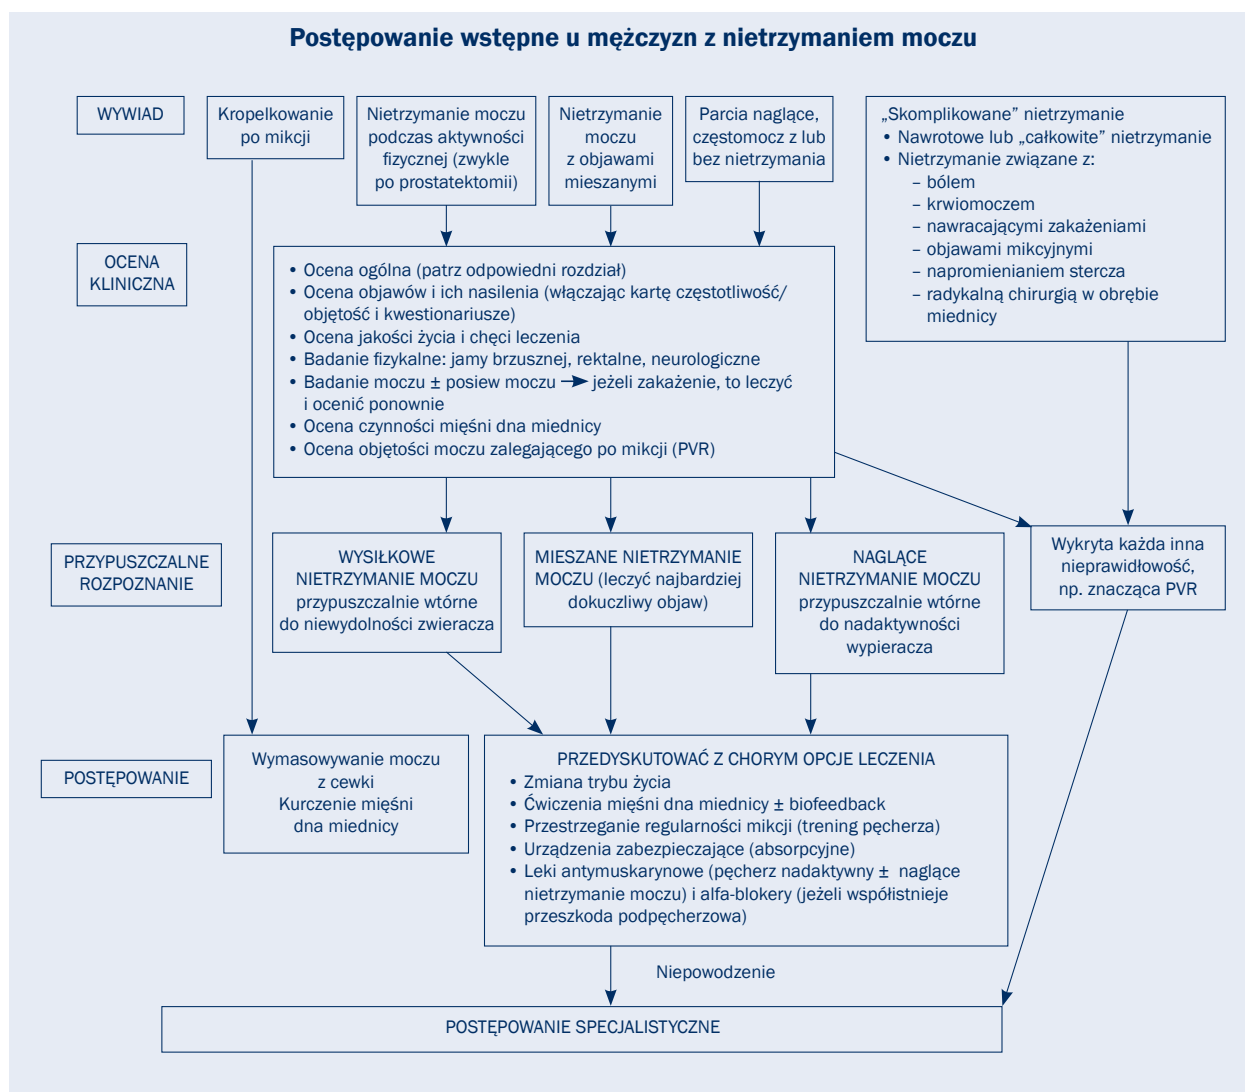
Postępowanie wstępne u mężczyzn z nietrzymaniem moczu

WYWIAD

Kropelkowanie po mikcji

Nietrzymanie moczu podczas aktywności fizycznej (zwykle po prostatektomii)

Nietrzymanie moczu z objawami mieszanymi

Parcia naglące, częstomocz z lub bez nietrzymania

„Skomplikowane” nietrzymanie
• Nawrotowe lub „całkowite” nietrzymanie
• Nietrzymanie związane z:
– bólem
– krwiomoczem
– nawracającymi zakażeniami
– objawami mikcyjnymi
– napromienianiem stercza
– radykalną chirurgią w obrębie miednicy

OCENA KLINICZNA

• Ocena ogólna (patrz odpowiedni rozdział)
• Ocena objawów i ich nasilenia (włączając kartę częstotliwość/objętość i kwestionariusze)
• Ocena jakości życia i chęci leczenia
• Badanie fizykalne: jamy brzusznej, rektalne, neurologiczne
• Badanie moczu ± posiew moczu → jeżeli zakażenie, to leczyć i ocenić ponownie
• Ocena czynności mięśni dna miednicy
• Ocena objętości moczu zalegającego po mikcji (PVR)

PRZYPUSZCZALNE ROZPOZNANIE

WYSIŁKOWE NIETRZYMANIE MOCZU przypuszczalnie wtórne do niewydolności zwieracza

MIESZANE NIETRZYMANIE MOCZU (leczyć najbardziej dokuczliwy objaw)

NAGLĄCE NIETRZYMANIE MOCZU przypuszczalnie wtórne do nadaktywności wypieracza

Wykryta każda inna nieprawidłowość, np. znacząca PVR

POSTĘPOWANIE

Wymasowywanie moczu z cewki
Kurczenie mięśni dna miednicy

PRZEDYSKUTOWAĆ Z CHORYM OPCJE LECZENIA
• Zmiana trybu życia
• Ćwiczenia mięśni dna miednicy ± biofeedback
• Przestrzeganie regularności mikcji (trening pęcherza)
• Urządzenia zabezpieczające (absorpcyjne)
• Leki antymuskarynowe (pęcherz nadaktywny ± naglące nietrzymanie moczu) i alfa-blokery (jeżeli współistnieje przeszkoda podpęcherzowa)

Niepowodzenie

POSTĘPOWANIE SPECJALISTYCZNE